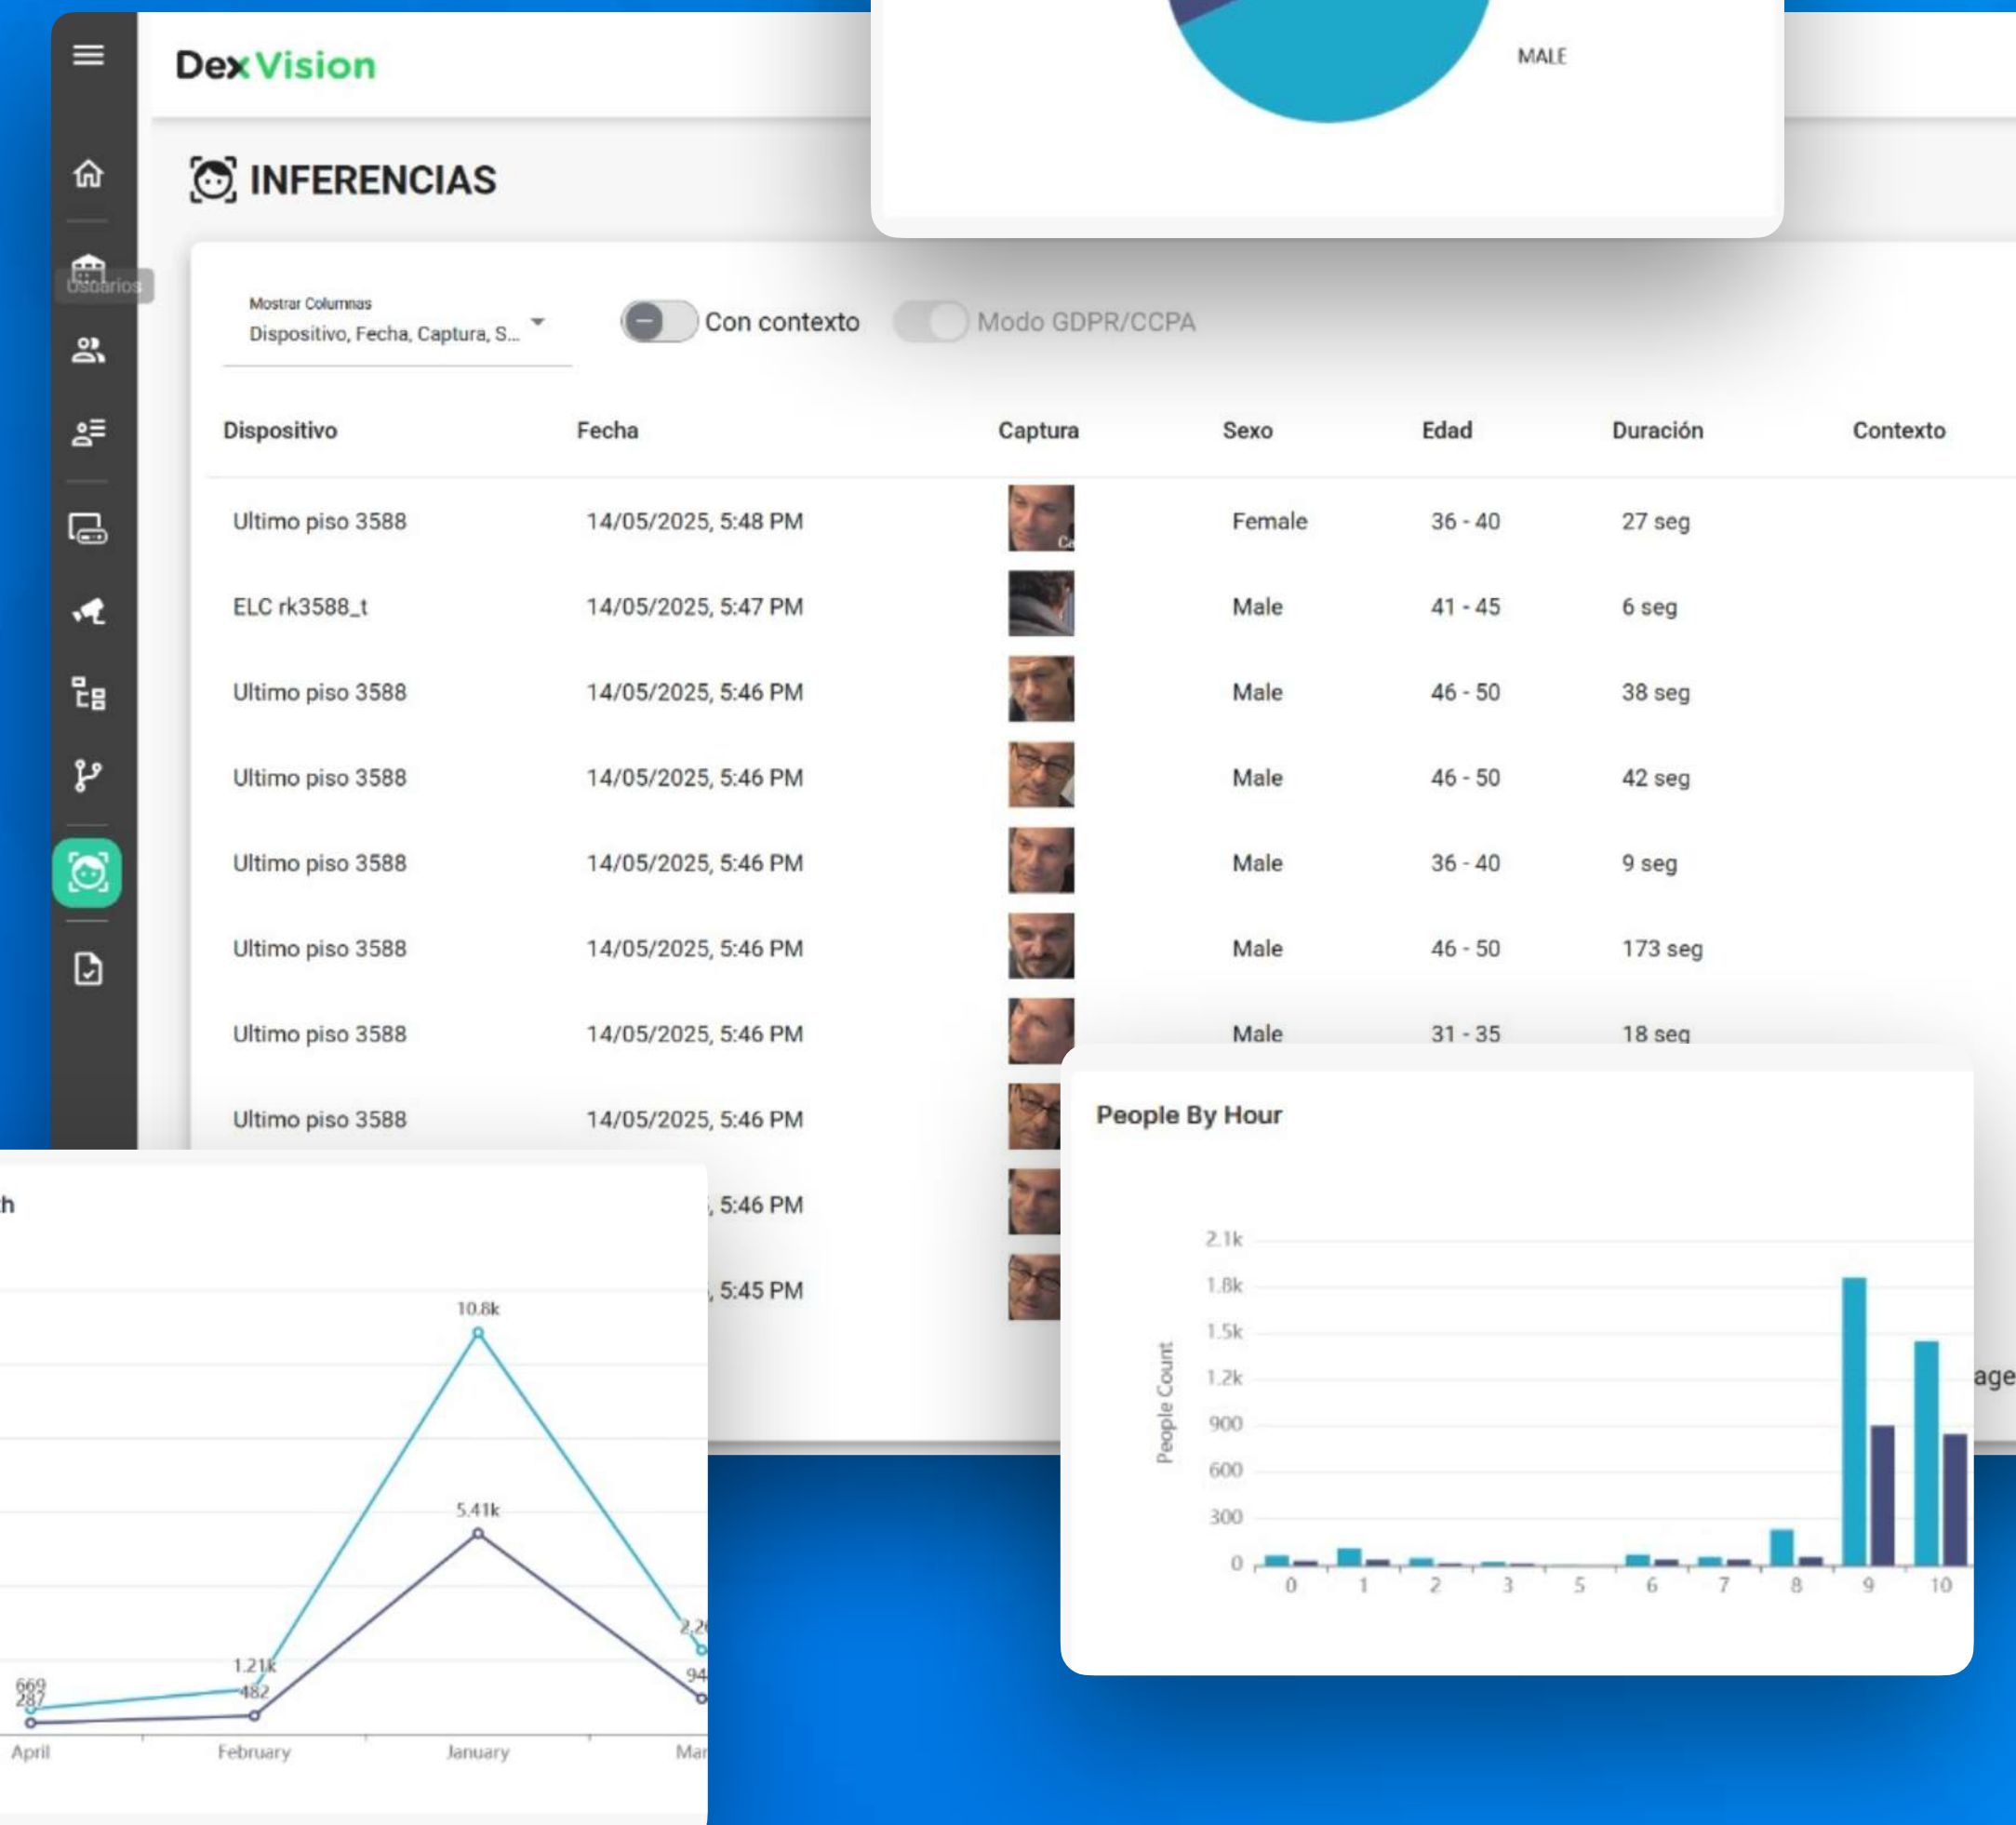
Dex Vision

MALE

INFERENCIAS

Usuarios

Mostrar Columnas
Dispositivo, Fecha, Captura, S...

Con contexto

Modo GDPR/CCPA

| Dispositivo | Fecha | Captura | Sexo | Edad | Duración | Contexto |
|---|---|---|---|---|---|---|
| Ultimo piso 3588 | 14/05/2025, 5:48 PM | | Female | 36 - 40 | 27 seg | |
| ELC rk3588_t | 14/05/2025, 5:47 PM | | Male | 41 - 45 | 6 seg | |
| Ultimo piso 3588 | 14/05/2025, 5:46 PM | | Male | 46 - 50 | 38 seg | |
| Ultimo piso 3588 | 14/05/2025, 5:46 PM | | Male | 46 - 50 | 42 seg | |
| Ultimo piso 3588 | 14/05/2025, 5:46 PM | | Male | 36 - 40 | 9 seg | |
| Ultimo piso 3588 | 14/05/2025, 5:46 PM | | Male | 46 - 50 | 173 seg | |
| Ultimo piso 3588 | 14/05/2025, 5:46 PM | | Male | 31 - 35 | 18 seg | |
| Ultimo piso 3588 | 14/05/2025, 5:46 PM | | | | | |
| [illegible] | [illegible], 5:46 PM | | | | | |
| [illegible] | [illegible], 5:45 PM | | | | | |

age

h

10.8k
5.41k
1.21k
482
669
287
2.2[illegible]
94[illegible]
April
February
January
Ma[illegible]

People By Hour

People Count
2.1k
1.8k
1.5k
1.2k
900
600
300
0
0
1
2
3
5
6
7
8
9
10